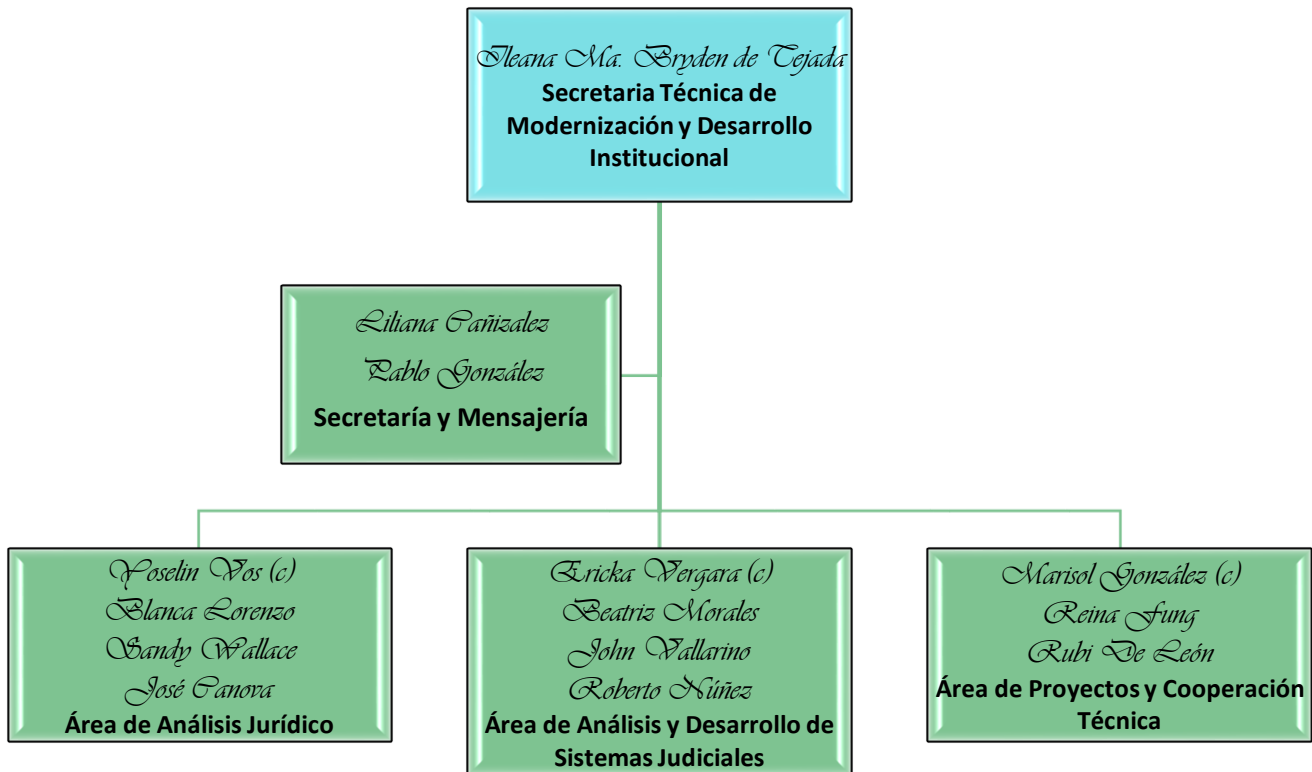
Ileana Ma. Bryden de Tejada
Secretaria Técnica de Modernización y Desarrollo Institucional

Liliana Cañizalez
Pablo González
Secretaría y Mensajería

Yoselin Vos (c)
Blanca Lorenzo
Sandy Wallace
José Canova
Área de Análisis Jurídico

Ericka Vergara (c)
Beatriz Morales
John Vallarino
Roberto Núñez
Área de Análisis y Desarrollo de Sistemas Judiciales

Marisol González (c)
Reina Fung
Rubi De León
Área de Proyectos y Cooperación Técnica